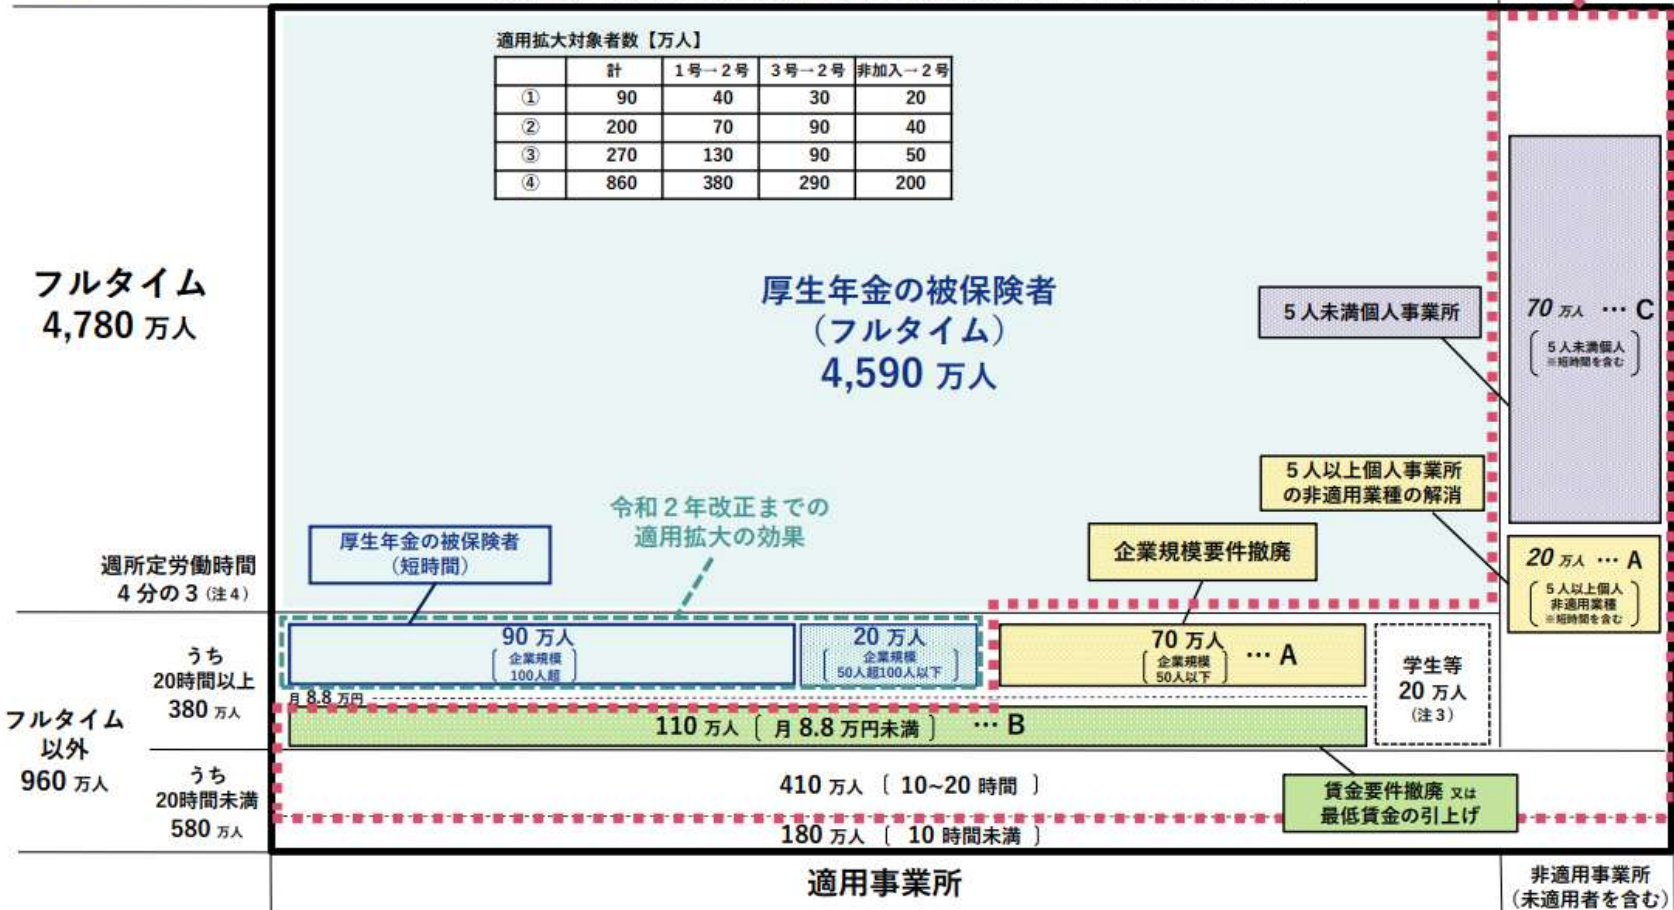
適用拡大対象者数【万人】

| | 計 | 1号→2号 | 3号→2号 | 非加入→2号 |
|---|---|---|---|---|
| ① | 90 | 40 | 30 | 20 |
| ② | 200 | 70 | 90 | 40 |
| ③ | 270 | 130 | 90 | 50 |
| ④ | 860 | 380 | 290 | 200 |

フルタイム
4,780 万人

厚生年金の被保険者
（フルタイム）
4,590 万人

5人未満個人事業所

70 万人 … C
5人未満個人 ※短時間を含む

5人以上個人事業所の非適用業種の解消

20 万人 … A
5人以上個人 非適用業種 ※短時間を含む

令和２年改正までの適用拡大の効果

厚生年金の被保険者
（短時間）

企業規模要件撤廃

週所定労働時間
4分の3（注4）

フルタイム以外
960 万人

うち
20時間以上
380 万人

90 万人
企業規模 100人超

20 万人
企業規模 50人超100人以下

70 万人
企業規模 50人以下
… A

学生等
20 万人
（注3）

月 8.8 万円

110 万人〔月 8.8 万円未満〕… B

うち
20時間未満
580 万人

410 万人〔10~20 時間〕

賃金要件撤廃 又は
最低賃金の引上げ

180 万人〔10 時間未満〕

適用事業所

非適用事業所
（未適用者を含む）